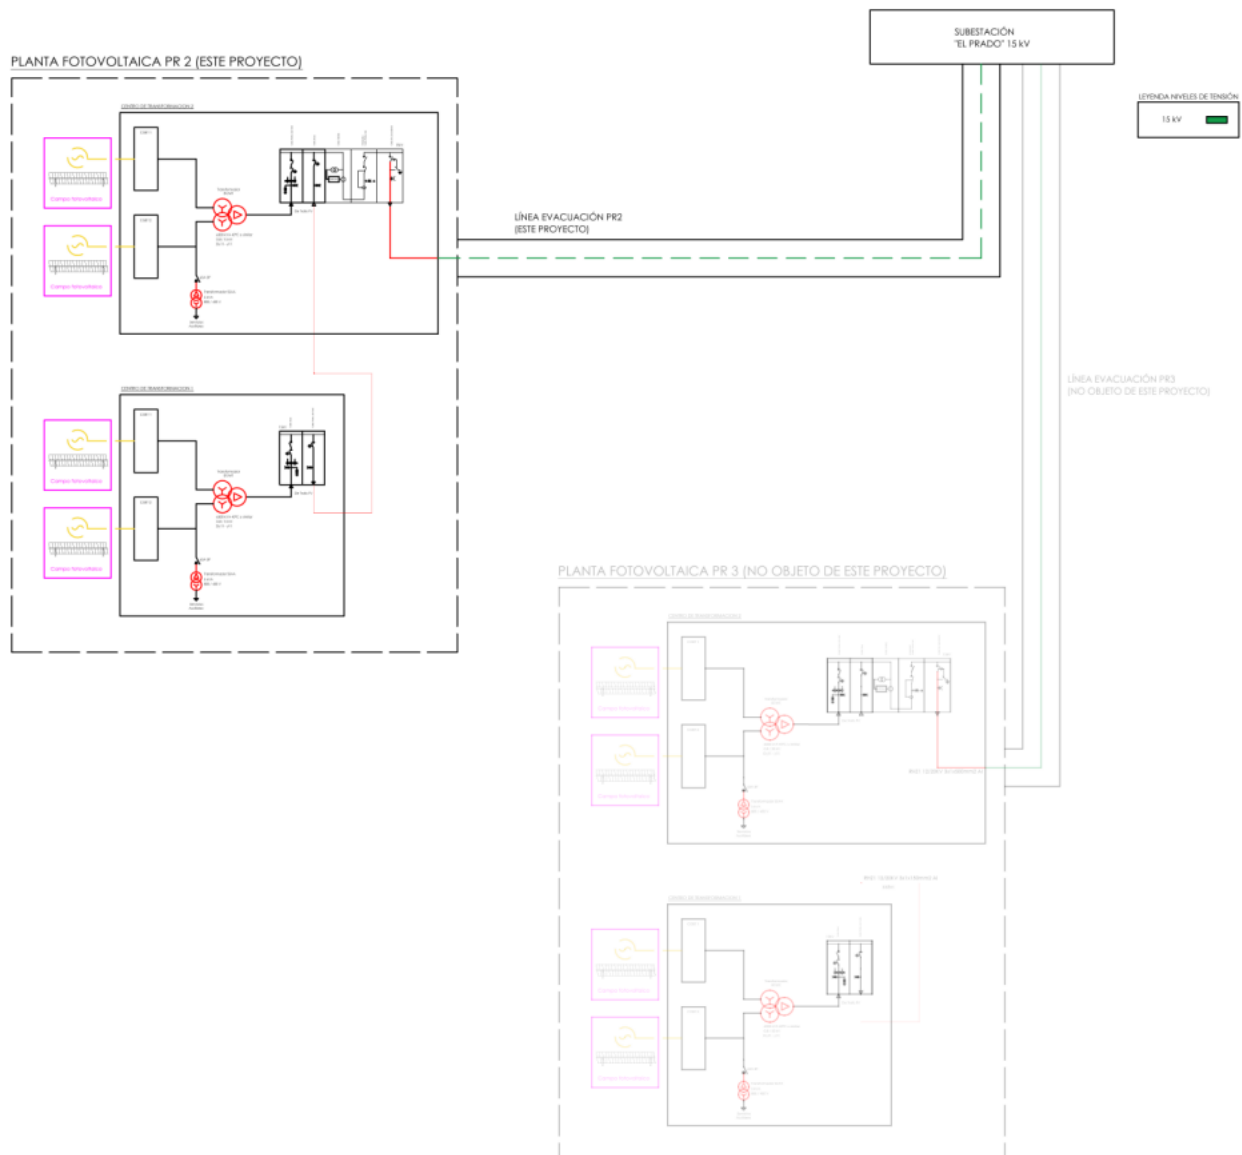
SUBESTACIÓN
"EL PRADO" 15 kV

LEYENDA NIVELES DE TENSIÓN
15 kV

PLANTA FOTOVOLTAICA PR 2 (ESTE PROYECTO)

CENTRO DE TRANSFORMACIÓN 2

Campo fotovoltaico

Campo fotovoltaico

LÍNEA EVACUACIÓN PR2
(ESTE PROYECTO)

CENTRO DE TRANSFORMACIÓN 1

Campo fotovoltaico

Campo fotovoltaico

LÍNEA EVACUACIÓN PR3
(NO OBJETO DE ESTE PROYECTO)

PLANTA FOTOVOLTAICA PR 3 (NO OBJETO DE ESTE PROYECTO)

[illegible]

Campo fotovoltaico

Campo fotovoltaico

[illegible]

Campo fotovoltaico

Campo fotovoltaico